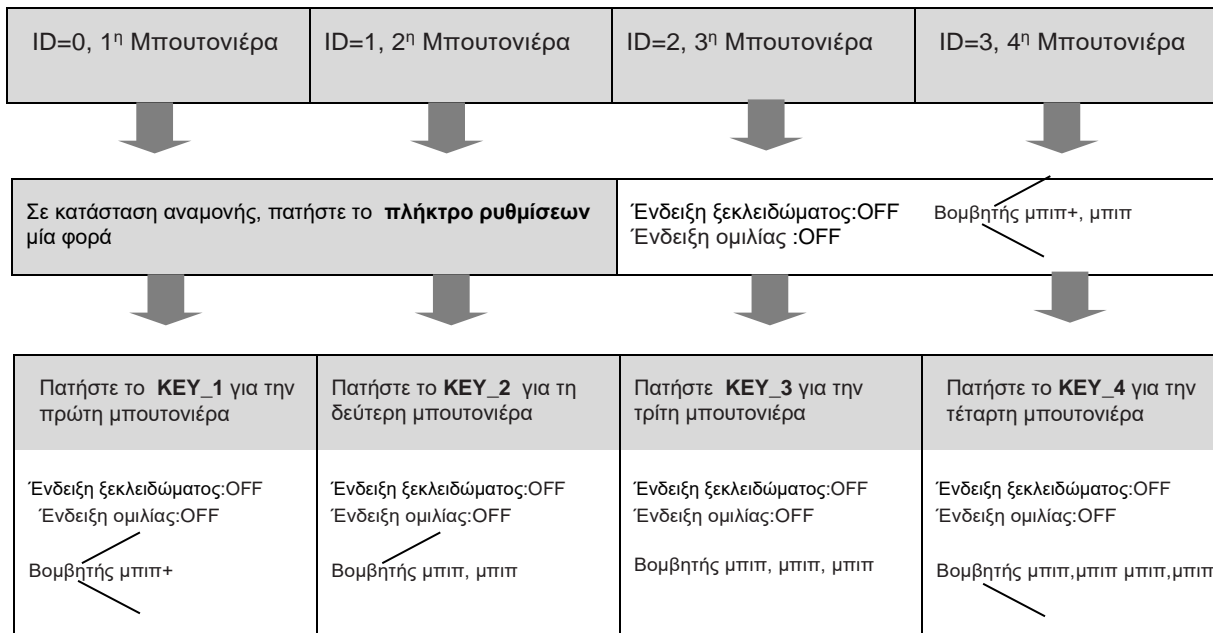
ID=0, 1η Μπουτονιέρα

ID=1, 2η Μπουτονιέρα

ID=2, 3η Μπουτονιέρα

ID=3, 4η Μπουτονιέρα

Σε κατάσταση αναμονής, πατήστε το **πλήκτρο ρυθμίσεων** μία φορά

Ένδειξη ξεκλειδώματος:OFF
Ένδειξη ομιλίας :OFF

Βομβητής μπιπ+, μπιπ

Πατήστε το **KEY_1** για την πρώτη μπουτονιέρα

Ένδειξη ξεκλειδώματος:OFF
Ένδειξη ομιλίας:OFF

Βομβητής μπιπ+

Πατήστε το **KEY_2** για τη δεύτερη μπουτονιέρα

Ένδειξη ξεκλειδώματος:OFF
Ένδειξη ομιλίας:OFF

Βομβητής μπιπ, μπιπ

Πατήστε **KEY_3** για την τρίτη μπουτονιέρα

Ένδειξη ξεκλειδώματος:OFF
Ένδειξη ομιλίας:OFF

Βομβητής μπιπ, μπιπ, μπιπ

Πατήστε το **KEY_4** για την τέταρτη μπουτονιέρα

Ένδειξη ξεκλειδώματος:OFF
Ένδειξη ομιλίας:OFF

Βομβητής μπιπ,μπιπ μπιπ,μπιπ